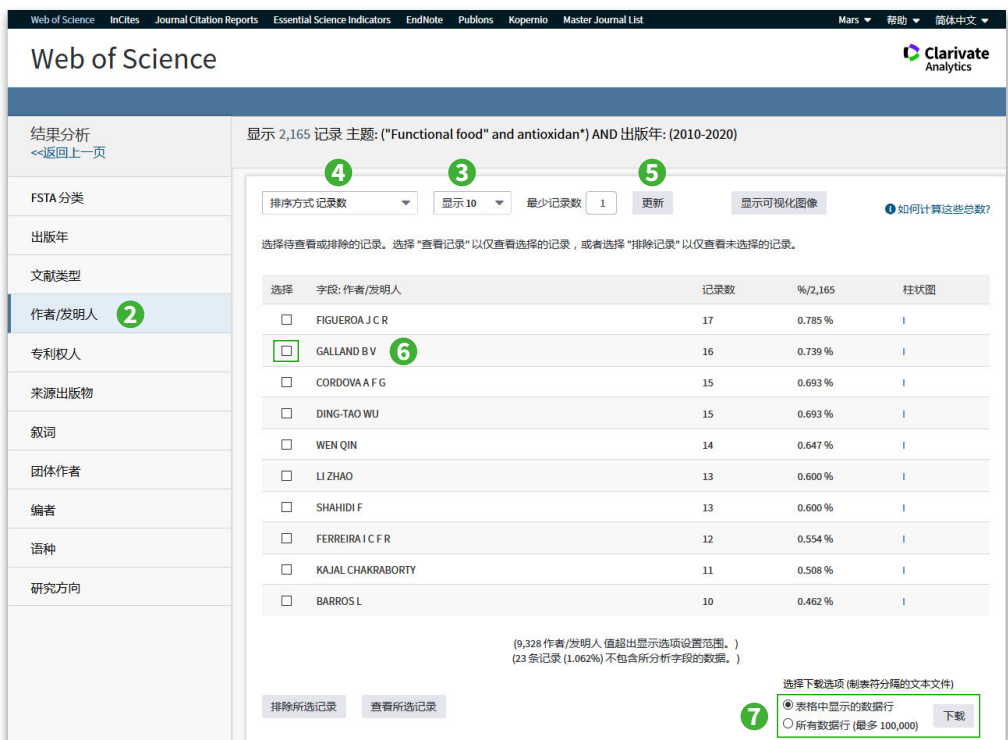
Web of Science InCites Journal Citation Reports Essential Science Indicators EndNote Publons Kopernio Master Journal List Mars ▾ 帮助 ▾ 简体中文 ▾

Web of Science

Clarivate Analytics

结果分析
<<返回上一页

显示 2,165 记录 主题: ("Functional food" and antioxidan*) AND 出版年: (2010-2020)

FSTA 分类
出版年
文献类型
作者/发明人 2
专利权人
来源出版物
叙词
团体作者
编者
语种
研究方向

4 排序方式 记录数 3 显示 10 最少记录数 1 5 更新 显示可视化图像 如何计算这些总数?

选择待查看或排除的记录。选择 "查看记录" 以仅查看选择的记录，或者选择 "排除记录" 以仅查看未选择的记录。

| 选择 | 字段: 作者/发明人 | 记录数 | %/2,165 | 柱状图 |
|---|---|---|---|---|
| ☐ | FIGUEROA J C R | 17 | 0.785 % | I |
| ☐ | GALLAND B V 6 | 16 | 0.739 % | I |
| ☐ | CORDOVA A F G | 15 | 0.693 % | I |
| ☐ | DING-TAO WU | 15 | 0.693 % | I |
| ☐ | WEN QIN | 14 | 0.647 % | I |
| ☐ | LI ZHAO | 13 | 0.600 % | I |
| ☐ | SHAHIDI F | 13 | 0.600 % | I |
| ☐ | FERREIRA I C F R | 12 | 0.554 % | I |
| ☐ | KAJAL CHAKRABORTY | 11 | 0.508 % | I |
| ☐ | BARROS L | 10 | 0.462 % | I |

(9,328 作者/发明人 值超出显示选项设置范围。)
(23 条记录 (1.062%) 不包含所分析字段的数据。)

排除所选记录 查看所选记录

选择下载选项 (制表符分隔的文本文件)
7 ◉ 表格中显示的数据行
○ 所有数据行 (最多 100,000) 下载